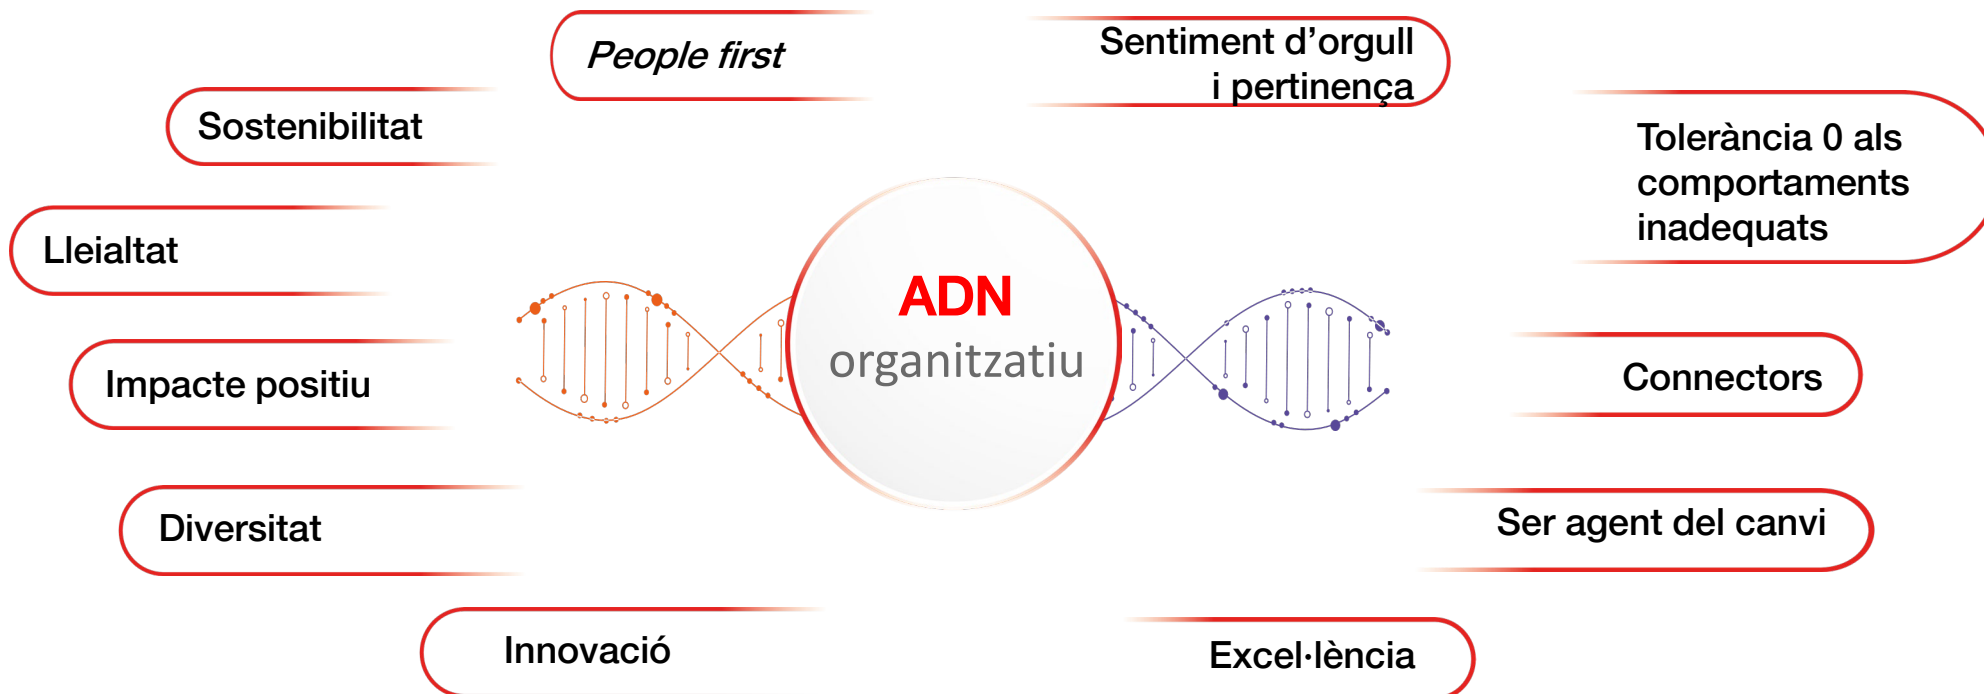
People first

Sentiment d'orgull i pertinença

Sostenibilitat

Tolerància 0 als comportaments inadequats

Lleialtat

ADN organitzatiu

Impacte positiu

Connectors

Diversitat

Ser agent del canvi

Innovació

Excel·lència